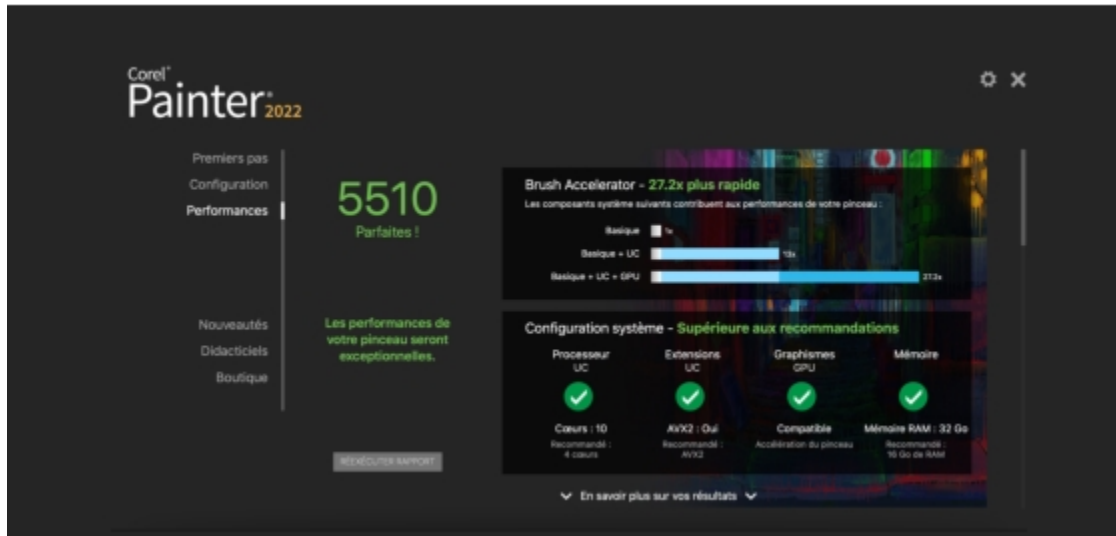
Corel Painter 2022

Premiers pas
Configuration
Performances

5510
Parfaites !

Nouveautés
Didacticiels
Boutique

Les performances de votre pinceau seront exceptionnelles.

RÉEXÉCUTER RAPPORT

Brush Accelerator - 27.2x plus rapide
Les composants système suivants contribuent aux performances de votre pinceau :
Basique 1x
Basique + UC 13x
Basique + UC + GPU 27.2x

Configuration système - Supérieure aux recommandations

Processeur UC
Coeurs : 10
Recommandé : 4 coeurs

Extensions UC
AVX2 : Oui
Recommandé : AVX2

Graphismes GPU
Compatible
Accélération du pinceau

Mémoire
Mémoire RAM : 32 Go
Recommandé : 16 Go de RAM

En savoir plus sur vos résultats